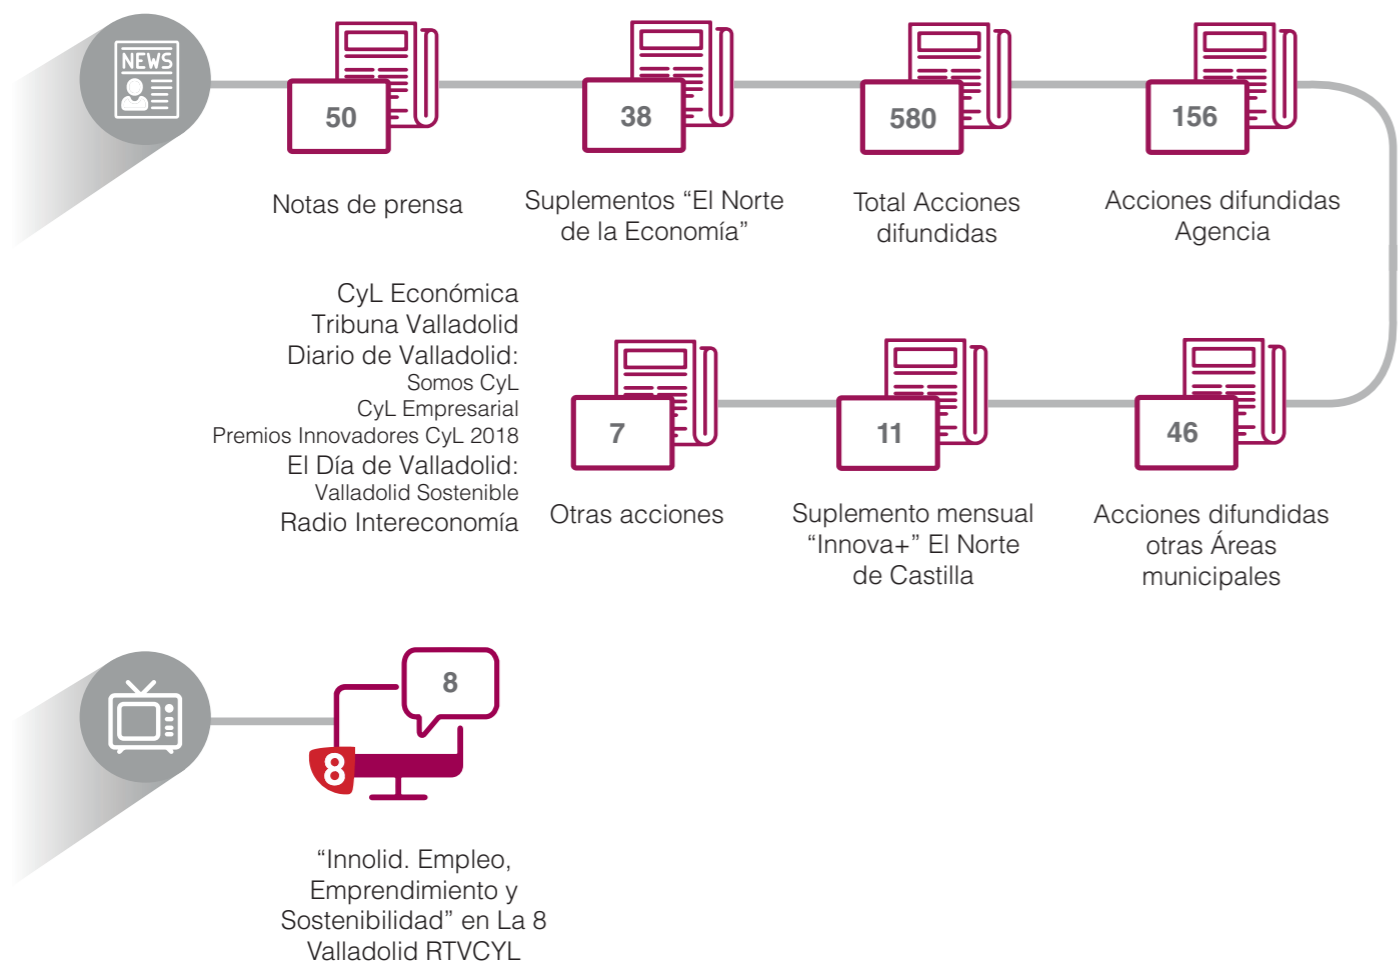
NEWS

50

Notas de prensa

38

Suplementos “El Norte de la Economía”

580

Total Acciones difundidas

156

Acciones difundidas Agencia

CyL Económica
Tribuna Valladolid
Diario de Valladolid:
Somos CyL
CyL Empresarial
Premios Innovadores CyL 2018
El Día de Valladolid:
Valladolid Sostenible
Radio Intereconomía

7

Otras acciones

11

Suplemento mensual “Innova+” El Norte de Castilla

46

Acciones difundidas otras Áreas municipales

8

8

“Innolid. Empleo, Emprendimiento y Sostenibilidad” en La 8 Valladolid RTVCYL